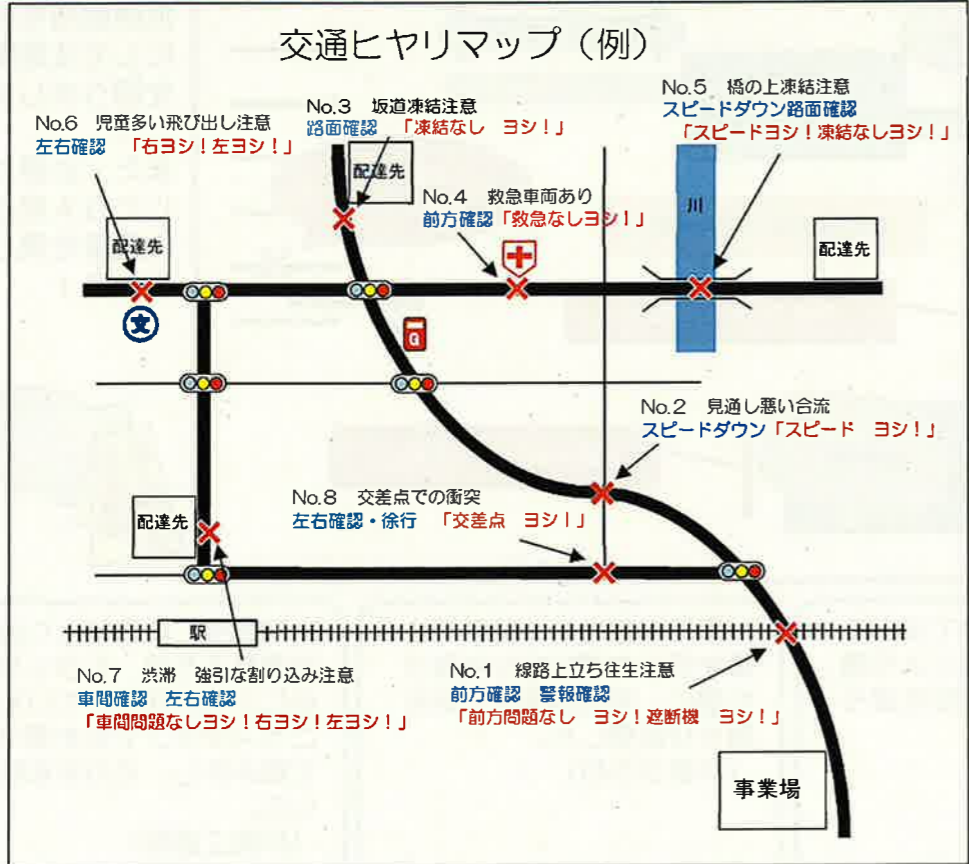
交通ヒヤリマップ（例）

No.6　児童多い飛び出し注意
左右確認　「右ヨシ！左ヨシ！」

No.3　坂道凍結注意
路面確認　「凍結なし　ヨシ！」

No.5　橋の上凍結注意
スピードダウン路面確認
「スピードヨシ！凍結なしヨシ！」

No.4　救急車両あり
前方確認「救急なしヨシ！」

配達先

配達先

配達先

川

No.2　見通し悪い合流
スピードダウン「スピード　ヨシ！」

No.8　交差点での衝突
左右確認・徐行　「交差点　ヨシ！」

配達先

駅

No.7　渋滞　強引な割り込み注意
車間確認　左右確認
「車間問題なしヨシ！右ヨシ！左ヨシ！」

No.1　線路上立ち往生注意
前方確認　警報確認
「前方問題なし　ヨシ！遮断機　ヨシ！」

事業場